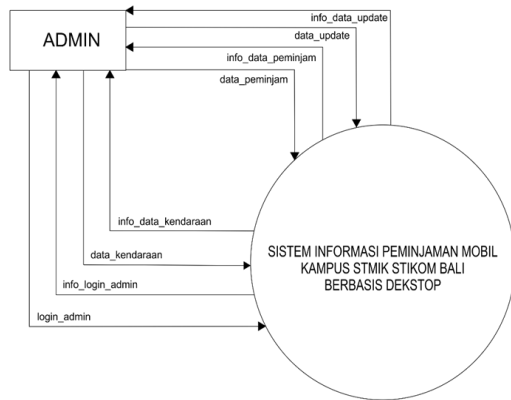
ADMIN

info_data_update

data_update

info_data_peminjam

data_peminjam

info_data_kendaraan

data_kendaraan

info_login_admin

login_admin

SISTEM INFORMASI PEMINJAMAN MOBIL KAMPUS STMIK STIKOM BALI BERBASIS DEKSTOP